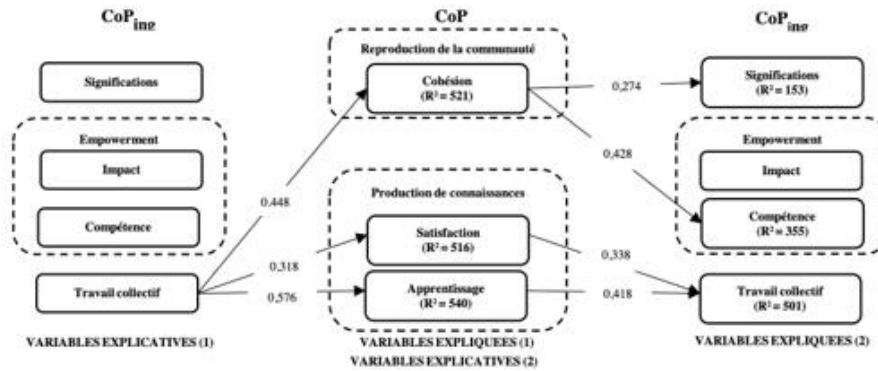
$CoP_{ing}$

Significations

Empowerment

Impact

Compétence

Travail collectif

VARIABLES EXPLICATIVES (1)

CoP

Reproduction de la communauté

Cohésion
(R² = 521)

Production de connaissances

Satisfaction
(R² = 516)

Apprentissage
(R² = 540)

VARIABLES EXPLIQUEES (1)
VARIABLES EXPLICATIVES (2)

0,448

0,318

0,576

0,274

0,428

0,338

0,418

$CoP_{ing}$

Significations
(R² = 153)

Empowerment

Impact

Compétence
(R² = 355)

Travail collectif
(R² = 501)

VARIABLES EXPLIQUEES (2)